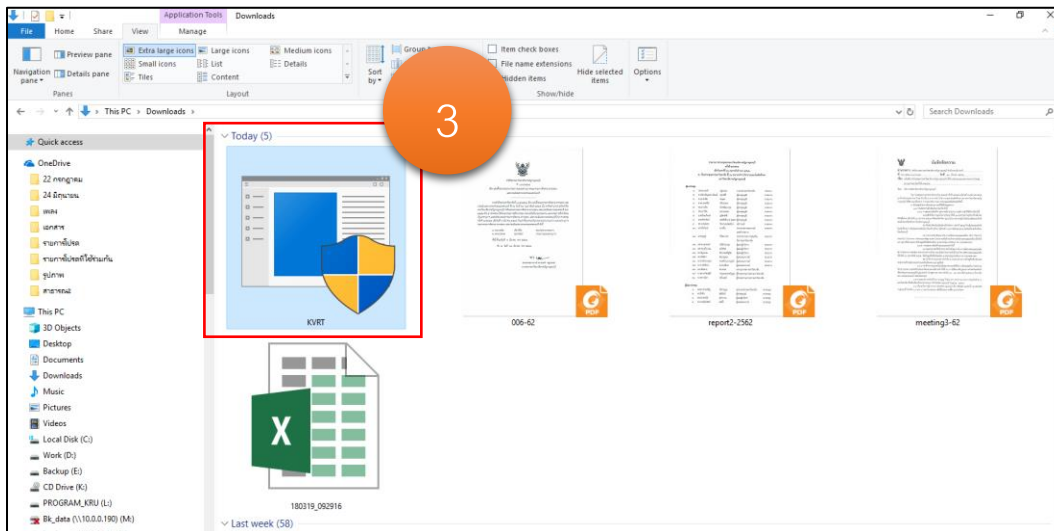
Application Tools Downloads

File Home Share View Manage

Navigation pane Preview pane Details pane

Extra large icons Large icons Medium icons Small icons List Details Tiles Content

Sort by Group

Item check boxes File name extensions Hidden items

Hide selected items Options

Panes Layout Show/hide

This PC > Downloads >

Search Downloads

3

Quick access

OneDrive

22 กรกฎาคม

24 มิถุนายน

เพลง

เอกสาร

รายการโปรด

รายการโปรดที่ใช้ร่วมกัน

รูปภาพ

สาธารณะ

This PC

3D Objects

Desktop

Documents

Downloads

Music

Pictures

Videos

Local Disk (C:)

Work (D:)

Backup (E:)

CD Drive (K:)

PROGRAM_KRU (L:)

Bk_data (\\10.0.0.190) (M:)

Today (5)

KVRT

006-62

report2-2562

meeting3-62

180319_092916

Last week (58)